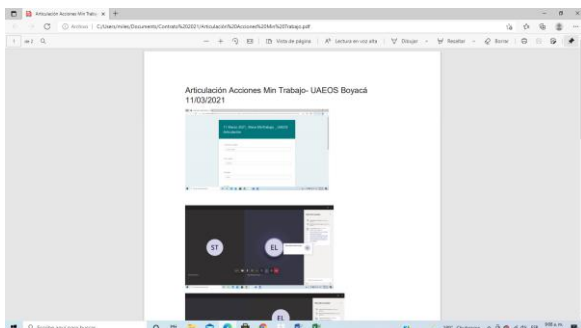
Articulación Acciones Min Trabajo ×  +

Archivo | C:/Users/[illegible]/Documents/Contrato%202021/Articulacion%20Acciones%20Min%20Trabajo.pdf

de 2  Q

—  +  Vista de página | A Lectura en voz alta | Dibujar | Resaltar | Borrar

Articulación Acciones Min Trabajo- UAEOS Boyacá
11/03/2021

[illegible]

ST
EL

EL

Escribe aquí para buscar